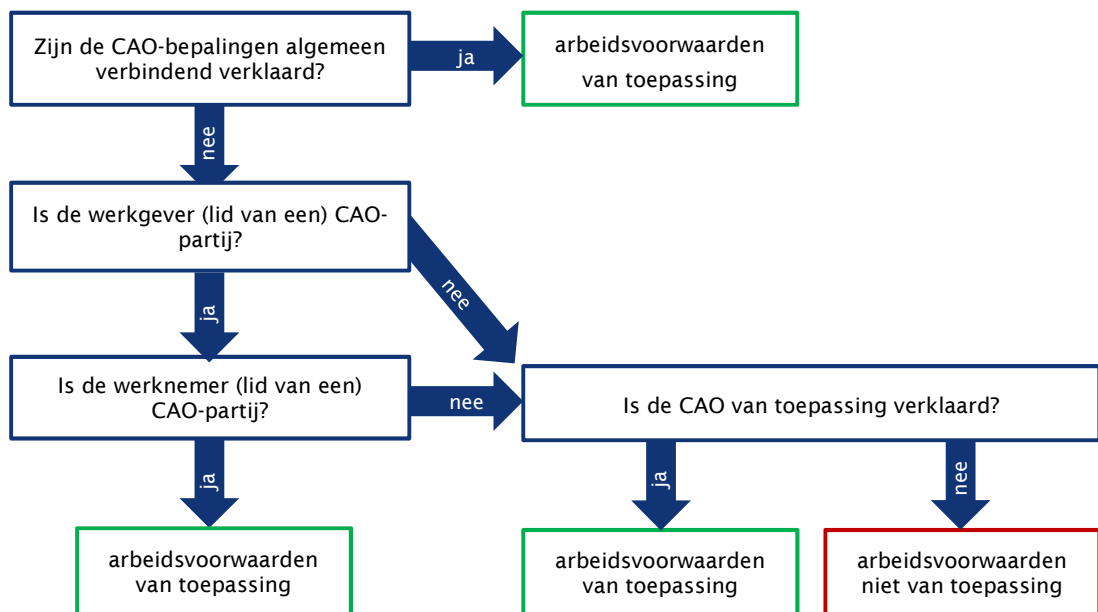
Zijn de CAO-bepalingen algemeen verbindend verklaard?

ja

arbeidsvoorwaarden van toepassing

nee

Is de werkgever (lid van een) CAO-partij?

nee

ja

Is de werknemer (lid van een) CAO-partij?

nee

Is de CAO van toepassing verklaard?

ja

ja

nee

arbeidsvoorwaarden van toepassing

arbeidsvoorwaarden van toepassing

arbeidsvoorwaarden niet van toepassing